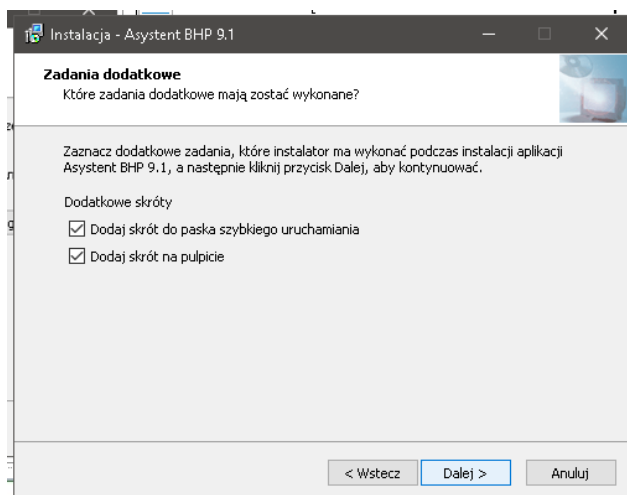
Instalacja - Asystent BHP 9.1

Zadania dodatkowe
Które zadania dodatkowe mają zostać wykonane?

Zaznacz dodatkowe zadania, które instalator ma wykonać podczas instalacji aplikacji Asystent BHP 9.1, a następnie kliknij przycisk Dalej, aby kontynuować.

Dodatkowe skróty

☑ Dodaj skrót do paska szybkiego uruchamiania

☑ Dodaj skrót na pulpicie

< Wstecz | Dalej > | Anuluj